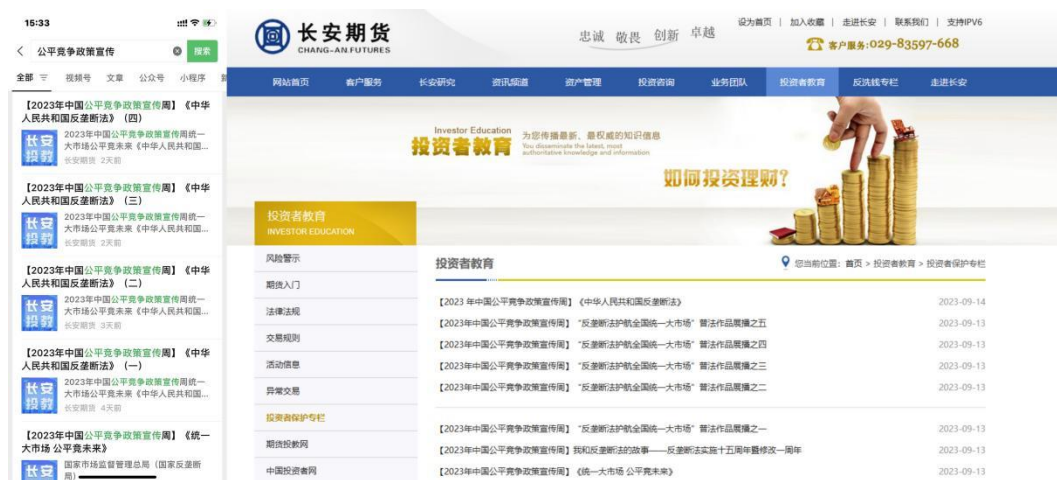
15:33

< 公平竞争政策宣传 搜索

全部 视频号 文章 公众号 小程序

【2023年中国公平竞争政策宣传周】《中华人民共和国反垄断法》（四）
长安投教
2023年中国公平竞争政策宣传周统一大市场公平竞未来《中华人民共和国...
长安期货 2天前

【2023年中国公平竞争政策宣传周】《中华人民共和国反垄断法》（三）
长安投教
2023年中国公平竞争政策宣传周统一大市场公平竞未来《中华人民共和国...
长安期货 2天前

【2023年中国公平竞争政策宣传周】《中华人民共和国反垄断法》（二）
长安投教
2023年中国公平竞争政策宣传周统一大市场公平竞未来《中华人民共和国...
长安期货 3天前

【2023年中国公平竞争政策宣传周】《中华人民共和国反垄断法》（一）
长安投教
2023年中国公平竞争政策宣传周统一大市场公平竞未来《中华人民共和国...
长安期货 4天前

【2023年中国公平竞争政策宣传周】《统一大市场 公平竞未来》
长安
国家市场监督管理总局（国家反垄断局）

长安期货
CHANG-AN.FUTURES
忠诚 敬畏 创新 卓越
设为首页 | 加入收藏 | 走进长安 | 联系我们 | 支持IPV6
客户服务:029-83597-668

网站首页 客户服务 长安研究 资讯频道 资产管理 投资咨询 业务团队 投资者教育 反洗钱专栏 走进长安

Investor Education
投资者教育
为您传播最新、最权威的知识信息
You disseminate the latest, most authoritative knowledge and information
如何投资理财?

投资者教育
INVESTOR EDUCATION

风险警示
期货入门
法律法规
交易规则
活动信息
异常交易
投资者保护专栏
期货投教网
中国投资者网

投资者教育
您当前位置: 首页 > 投资者教育 > 投资者保护专栏

| | |
|---|---|
| 【2023 年中国公平竞争政策宣传周】《中华人民共和国反垄断法》 | 2023-09-14 |
| 【2023年中国公平竞争政策宣传周】"反垄断法护航全国统一大市场"普法作品展播之五 | 2023-09-13 |
| 【2023年中国公平竞争政策宣传周】"反垄断法护航全国统一大市场"普法作品展播之四 | 2023-09-13 |
| 【2023年中国公平竞争政策宣传周】"反垄断法护航全国统一大市场"普法作品展播之三 | 2023-09-13 |
| 【2023年中国公平竞争政策宣传周】"反垄断法护航全国统一大市场"普法作品展播之二 | 2023-09-13 |
| 【2023年中国公平竞争政策宣传周】"反垄断法护航全国统一大市场"普法作品展播之一 | 2023-09-13 |
| 【2023年中国公平竞争政策宣传周】我和反垄断法的故事——反垄断法实施十五周年暨修改一周年 | 2023-09-13 |
| 【2023年中国公平竞争政策宣传周】《统一大市场 公平竞未来》 | 2023-09-13 |